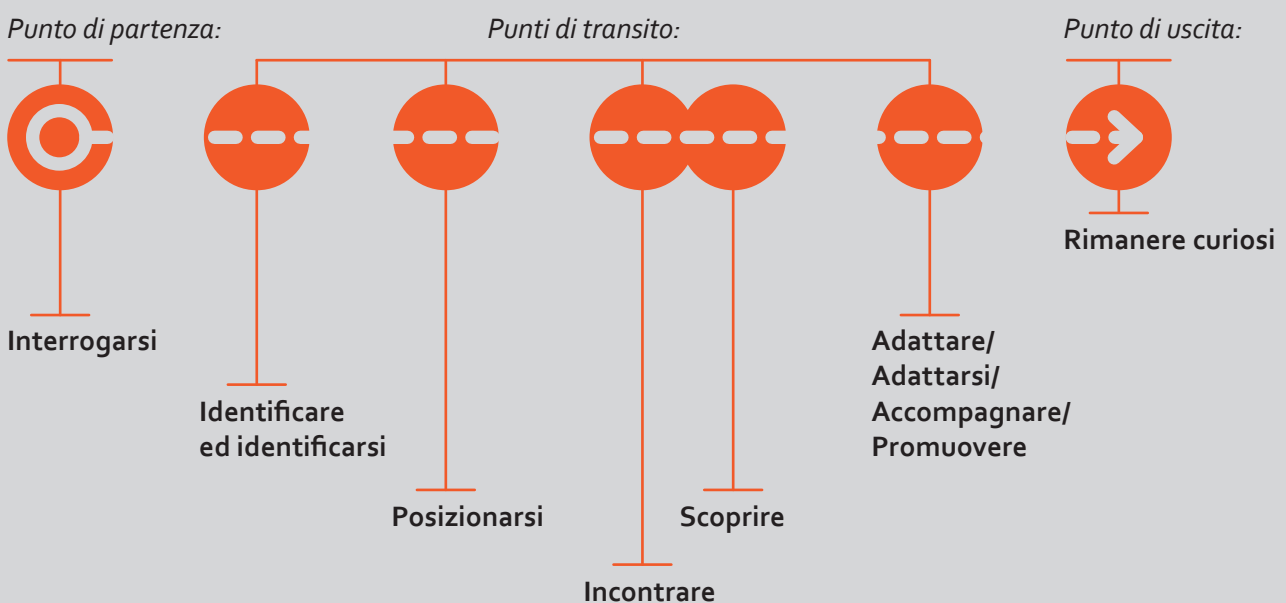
*Punto di partenza:*

*Punti di transito:*

*Punto di uscita:*

Rimanere curiosi

Interrogarsi

Adattare/
Adattarsi/
Accompagnare/
Promuovere

Identificare ed identificarsi

Posizionarsi

Scoprire

Incontrare